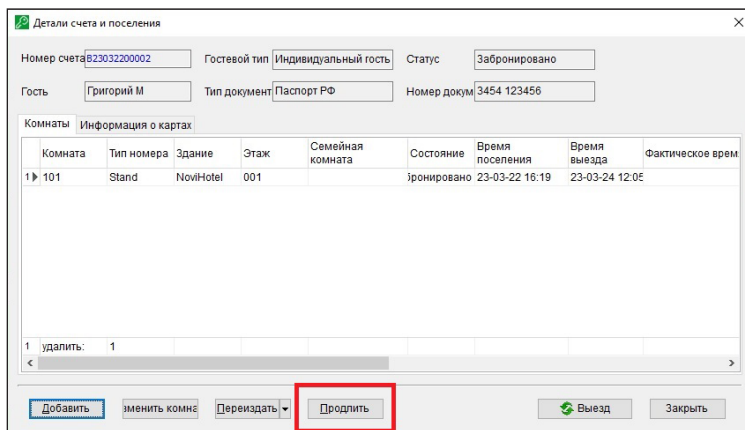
Детали счета и поселения

Номер счета B23032200002
Гостевой тип Индивидуальный гость
Статус Забронировано
Гость Григорий М
Тип документ Паспорт РФ
Номер докум 3454 123456

Комнаты | Информация о картах

| | Комната | Тип номера | Здание | Этаж | Семейная комната | Состояние | Время поселения | Время выезда | Фактическое врем |
|---|---|---|---|---|---|---|---|---|---|
| 1 | 101 | Stand | NoviHotel | 001 | | бронировано | 23-03-22 16:19 | 23-03-24 12:05 | |
| 1 | удалить: | 1 | | | | | | | |

Добавить | зменить комна | Переиздать | Продлить | Выезд | Закрыть